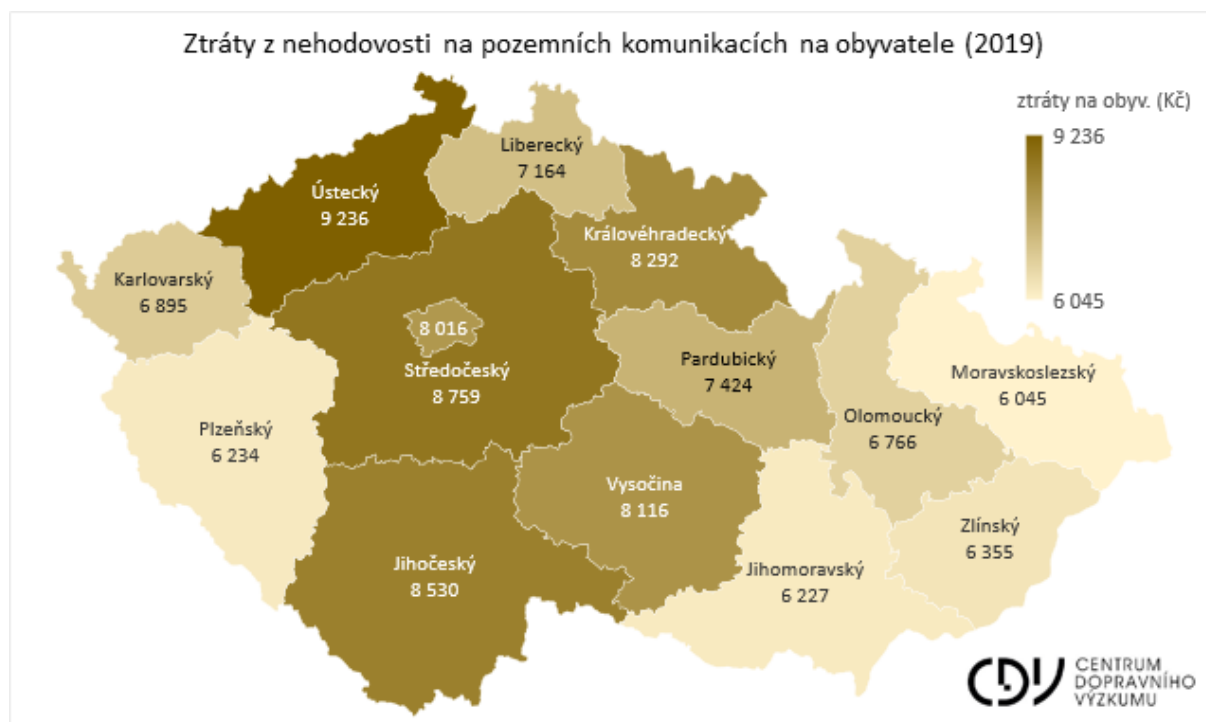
Ztráty z nehodovosti na pozemních komunikacích na obyvatele (2019)

ztráty na obyv. (Kč)
9 236
6 045

Ústecký
9 236

Liberecký
7 164

Královéhradecký
8 292

Karlovarský
6 895

8 016

Středočeský
8 759

Pardubický
7 424

Moravskoslezský
6 045

Olomoucký
6 766

Plzeňský
6 234

Vysočina
8 116

Zlínský
6 355

Jihočeský
8 530

Jihomoravský
6 227

CDV CENTRUM DOPRAVNÍHO VÝZKUMU